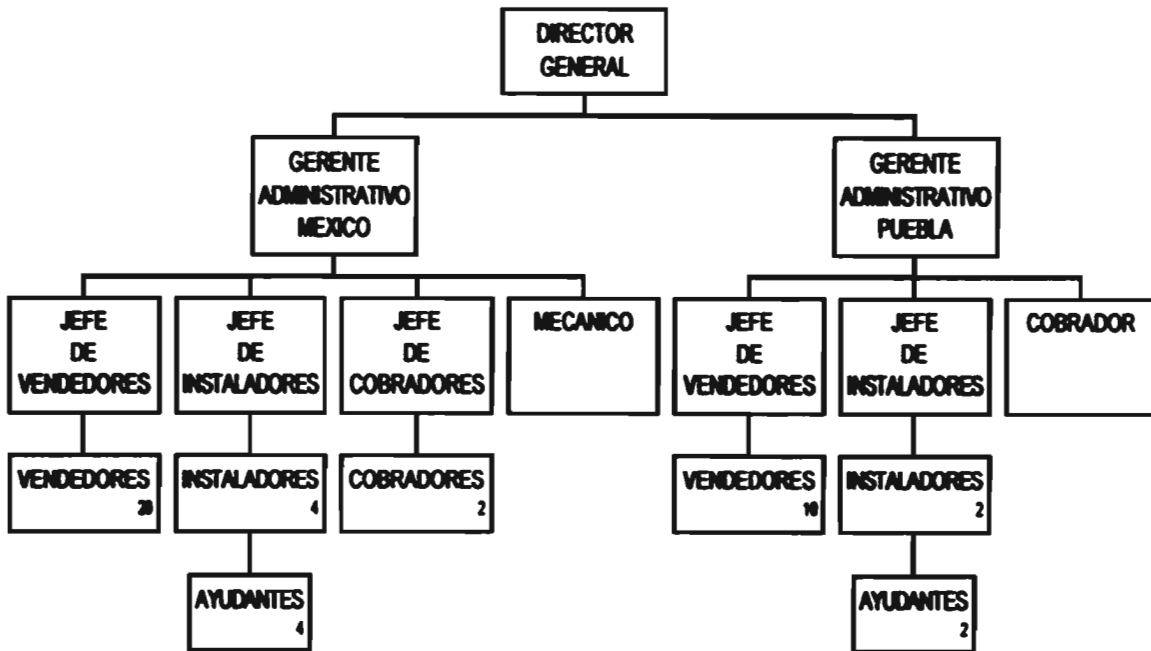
DIRECTOR GENERAL

GERENTE ADMINISTRATIVO MEXICO

GERENTE ADMINISTRATIVO PUEBLA

JEFE DE VENDEDORES

JEFE DE INSTALADORES

JEFE DE COBRADORES

MECANICO

JEFE DE VENDEDORES

JEFE DE INSTALADORES

COBRADOR

VENDEDORES 20

INSTALADORES 4

COBRADORES 2

VENDEDORES 10

INSTALADORES 2

AYUDANTES 4

AYUDANTES 2